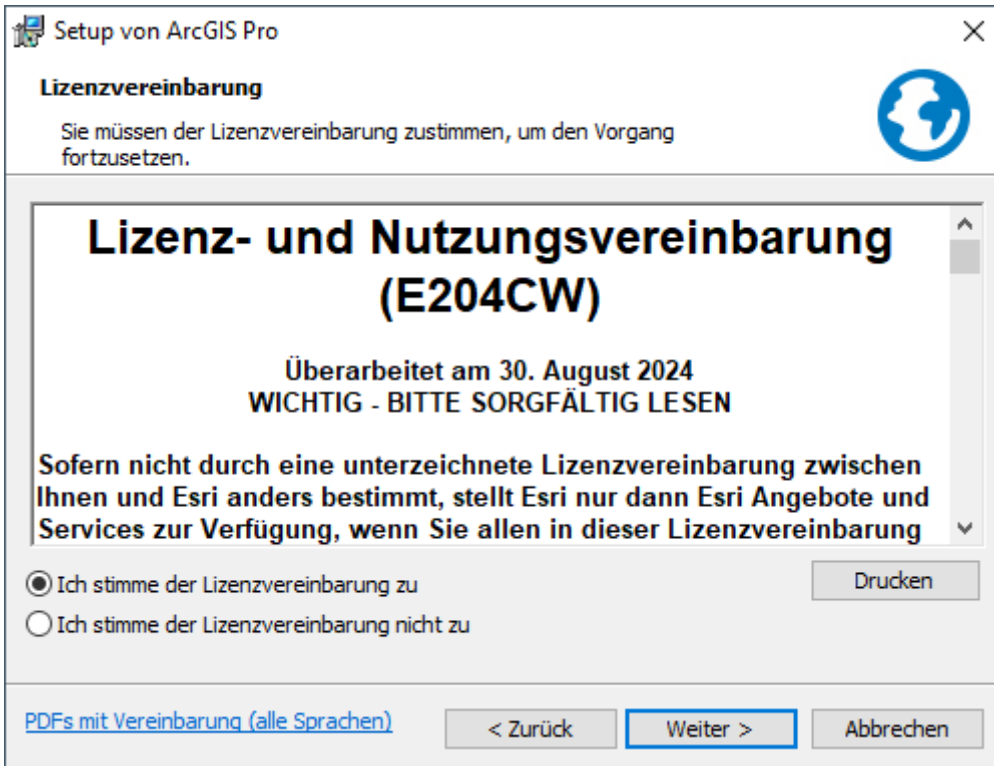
Setup von ArcGIS Pro

Lizenzvereinbarung

Sie müssen der Lizenzvereinbarung zustimmen, um den Vorgang fortzusetzen.

Lizenz- und Nutzungsvereinbarung (E204CW)

Überarbeitet am 30. August 2024
WICHTIG - BITTE SORGFÄLTIG LESEN

Sofern nicht durch eine unterzeichnete Lizenzvereinbarung zwischen Ihnen und Esri anders bestimmt, stellt Esri nur dann Esri Angebote und Services zur Verfügung, wenn Sie allen in dieser Lizenzvereinbarung

Ich stimme der Lizenzvereinbarung zu

Ich stimme der Lizenzvereinbarung nicht zu

Drucken

PDFs mit Vereinbarung (alle Sprachen)

< Zurück

Weiter >

Abbrechen